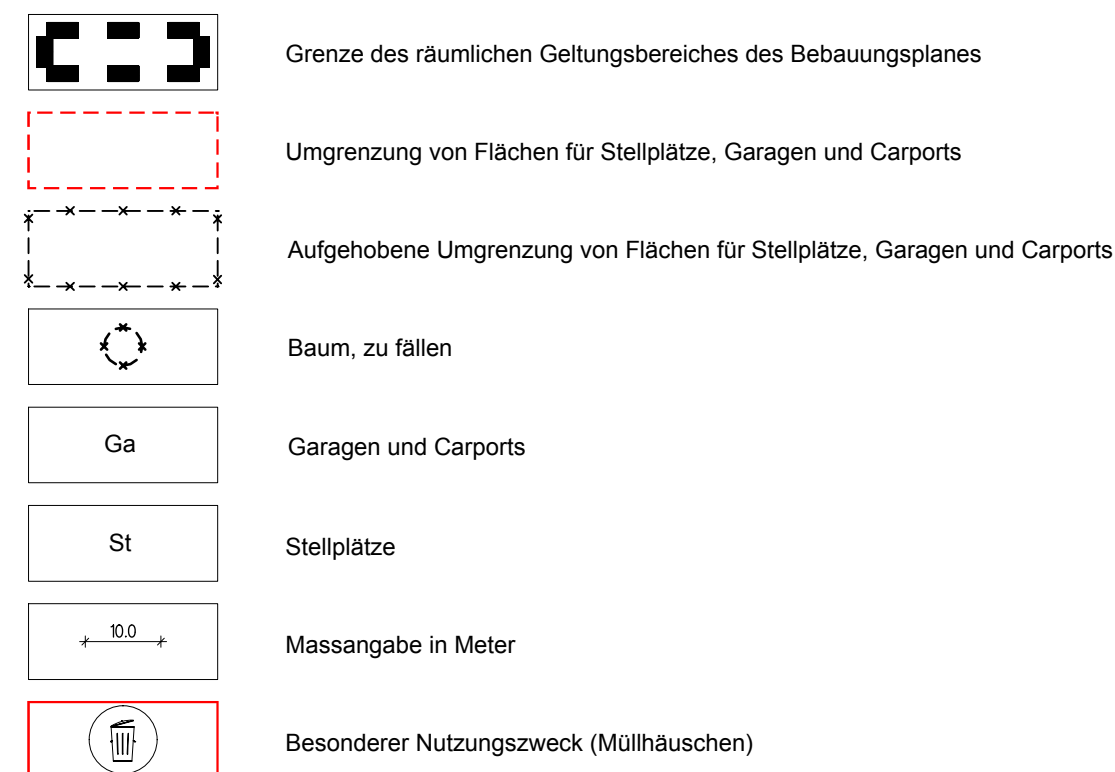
Grenze des räumlichen Geltungsbereiches des Bebauungsplanes

Umgrenzung von Flächen für Stellplätze, Garagen und Carports

Aufgehobene Umgrenzung von Flächen für Stellplätze, Garagen und Carports

Baum, zu fällen

Ga

Garagen und Carports

St

Stellplätze

10.0

Massangabe in Meter

Besonderer Nutzungszweck (Müllhäuschen)